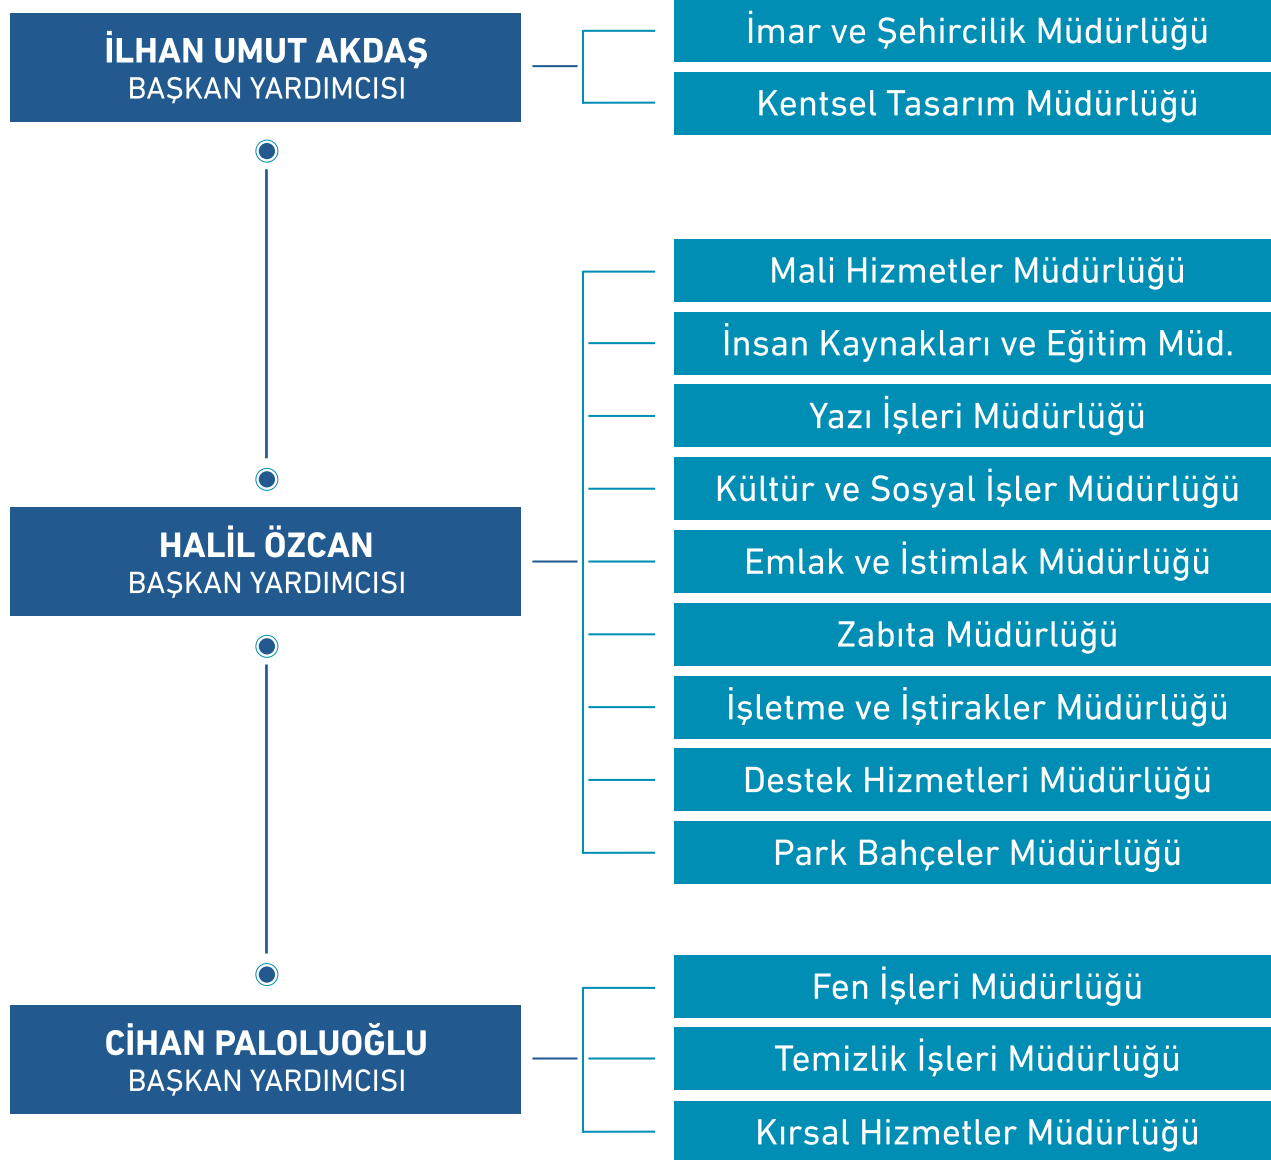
İLHAN UMUT AKDAŞ
BAŞKAN YARDIMCISI

İmar ve Şehircilik Müdürlüğü

Kentsel Tasarım Müdürlüğü

HALİL ÖZCAN
BAŞKAN YARDIMCISI

Mali Hizmetler Müdürlüğü

İnsan Kaynakları ve Eğitim Müd.

Yazı İşleri Müdürlüğü

Kültür ve Sosyal İşler Müdürlüğü

Emlak ve İstimlak Müdürlüğü

Zabıta Müdürlüğü

İşletme ve İştirakler Müdürlüğü

Destek Hizmetleri Müdürlüğü

Park Bahçeler Müdürlüğü

CİHAN PALOLUOĞLU
BAŞKAN YARDIMCISI

Fen İşleri Müdürlüğü

Temizlik İşleri Müdürlüğü

Kırsal Hizmetler Müdürlüğü